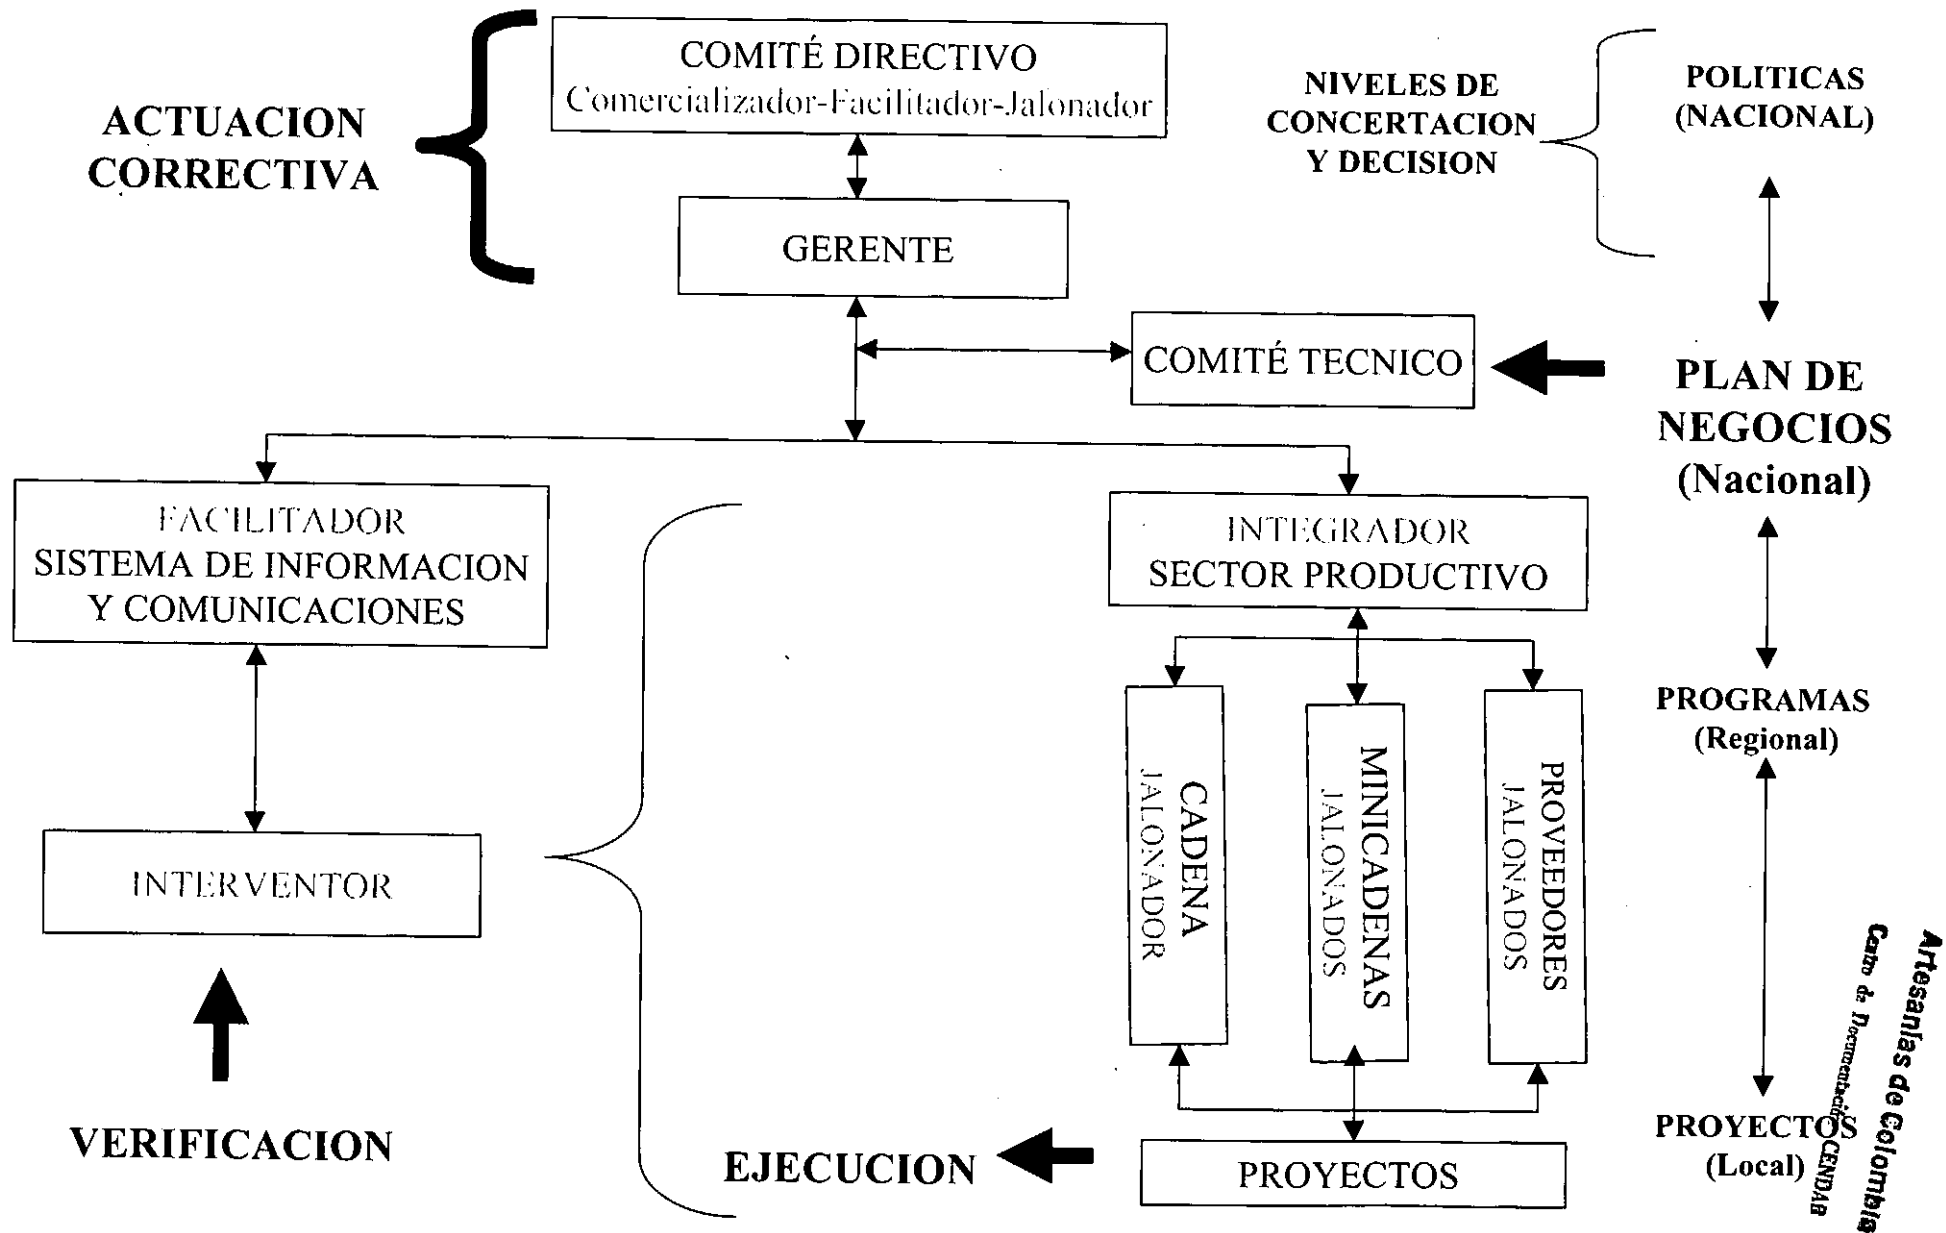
ACTUACION CORRECTIVA

COMITÉ DIRECTIVO
Comercializador-Facilitador-Jalonador

GERENTE

NIVELES DE CONCERTACION Y DECISION

POLITICAS (NACIONAL)

COMITÉ TECNICO

PLAN DE NEGOCIOS (Nacional)

FACILITADOR
SISTEMA DE INFORMACION Y COMUNICACIONES

INTEGRADOR
SECTOR PRODUCTIVO

CADENA
JALONADOR

MINICADENAS
JALONADOS

PROVEEDORES
JALONADOS

PROGRAMAS (Regional)

INTERVENTOR

VERIFICACION

EJECUCION

PROYECTOS

PROYECTOS (Local)

Artesanías de Colombia
Centro de Documentación CENDAR